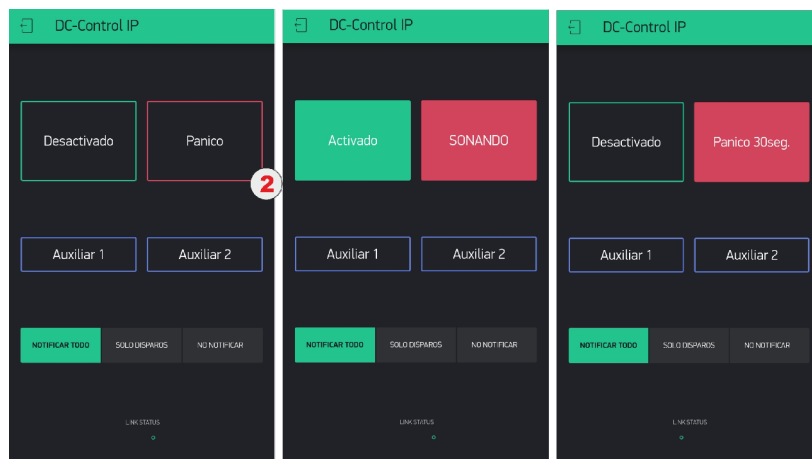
DC-Control IP

Desactivado

Panico

2

Auxiliar 1

Auxiliar 2

NOTIFICAR TODO

SOLO DISPAROS

NO NOTIFICAR

LINK STATUS

DC-Control IP

Activado

SONANDO

Auxiliar 1

Auxiliar 2

NOTIFICAR TODO

SOLO DISPAROS

NO NOTIFICAR

LINK STATUS

DC-Control IP

Desactivado

Panico 30seg.

Auxiliar 1

Auxiliar 2

NOTIFICAR TODO

SOLO DISPAROS

NO NOTIFICAR

LINK STATUS